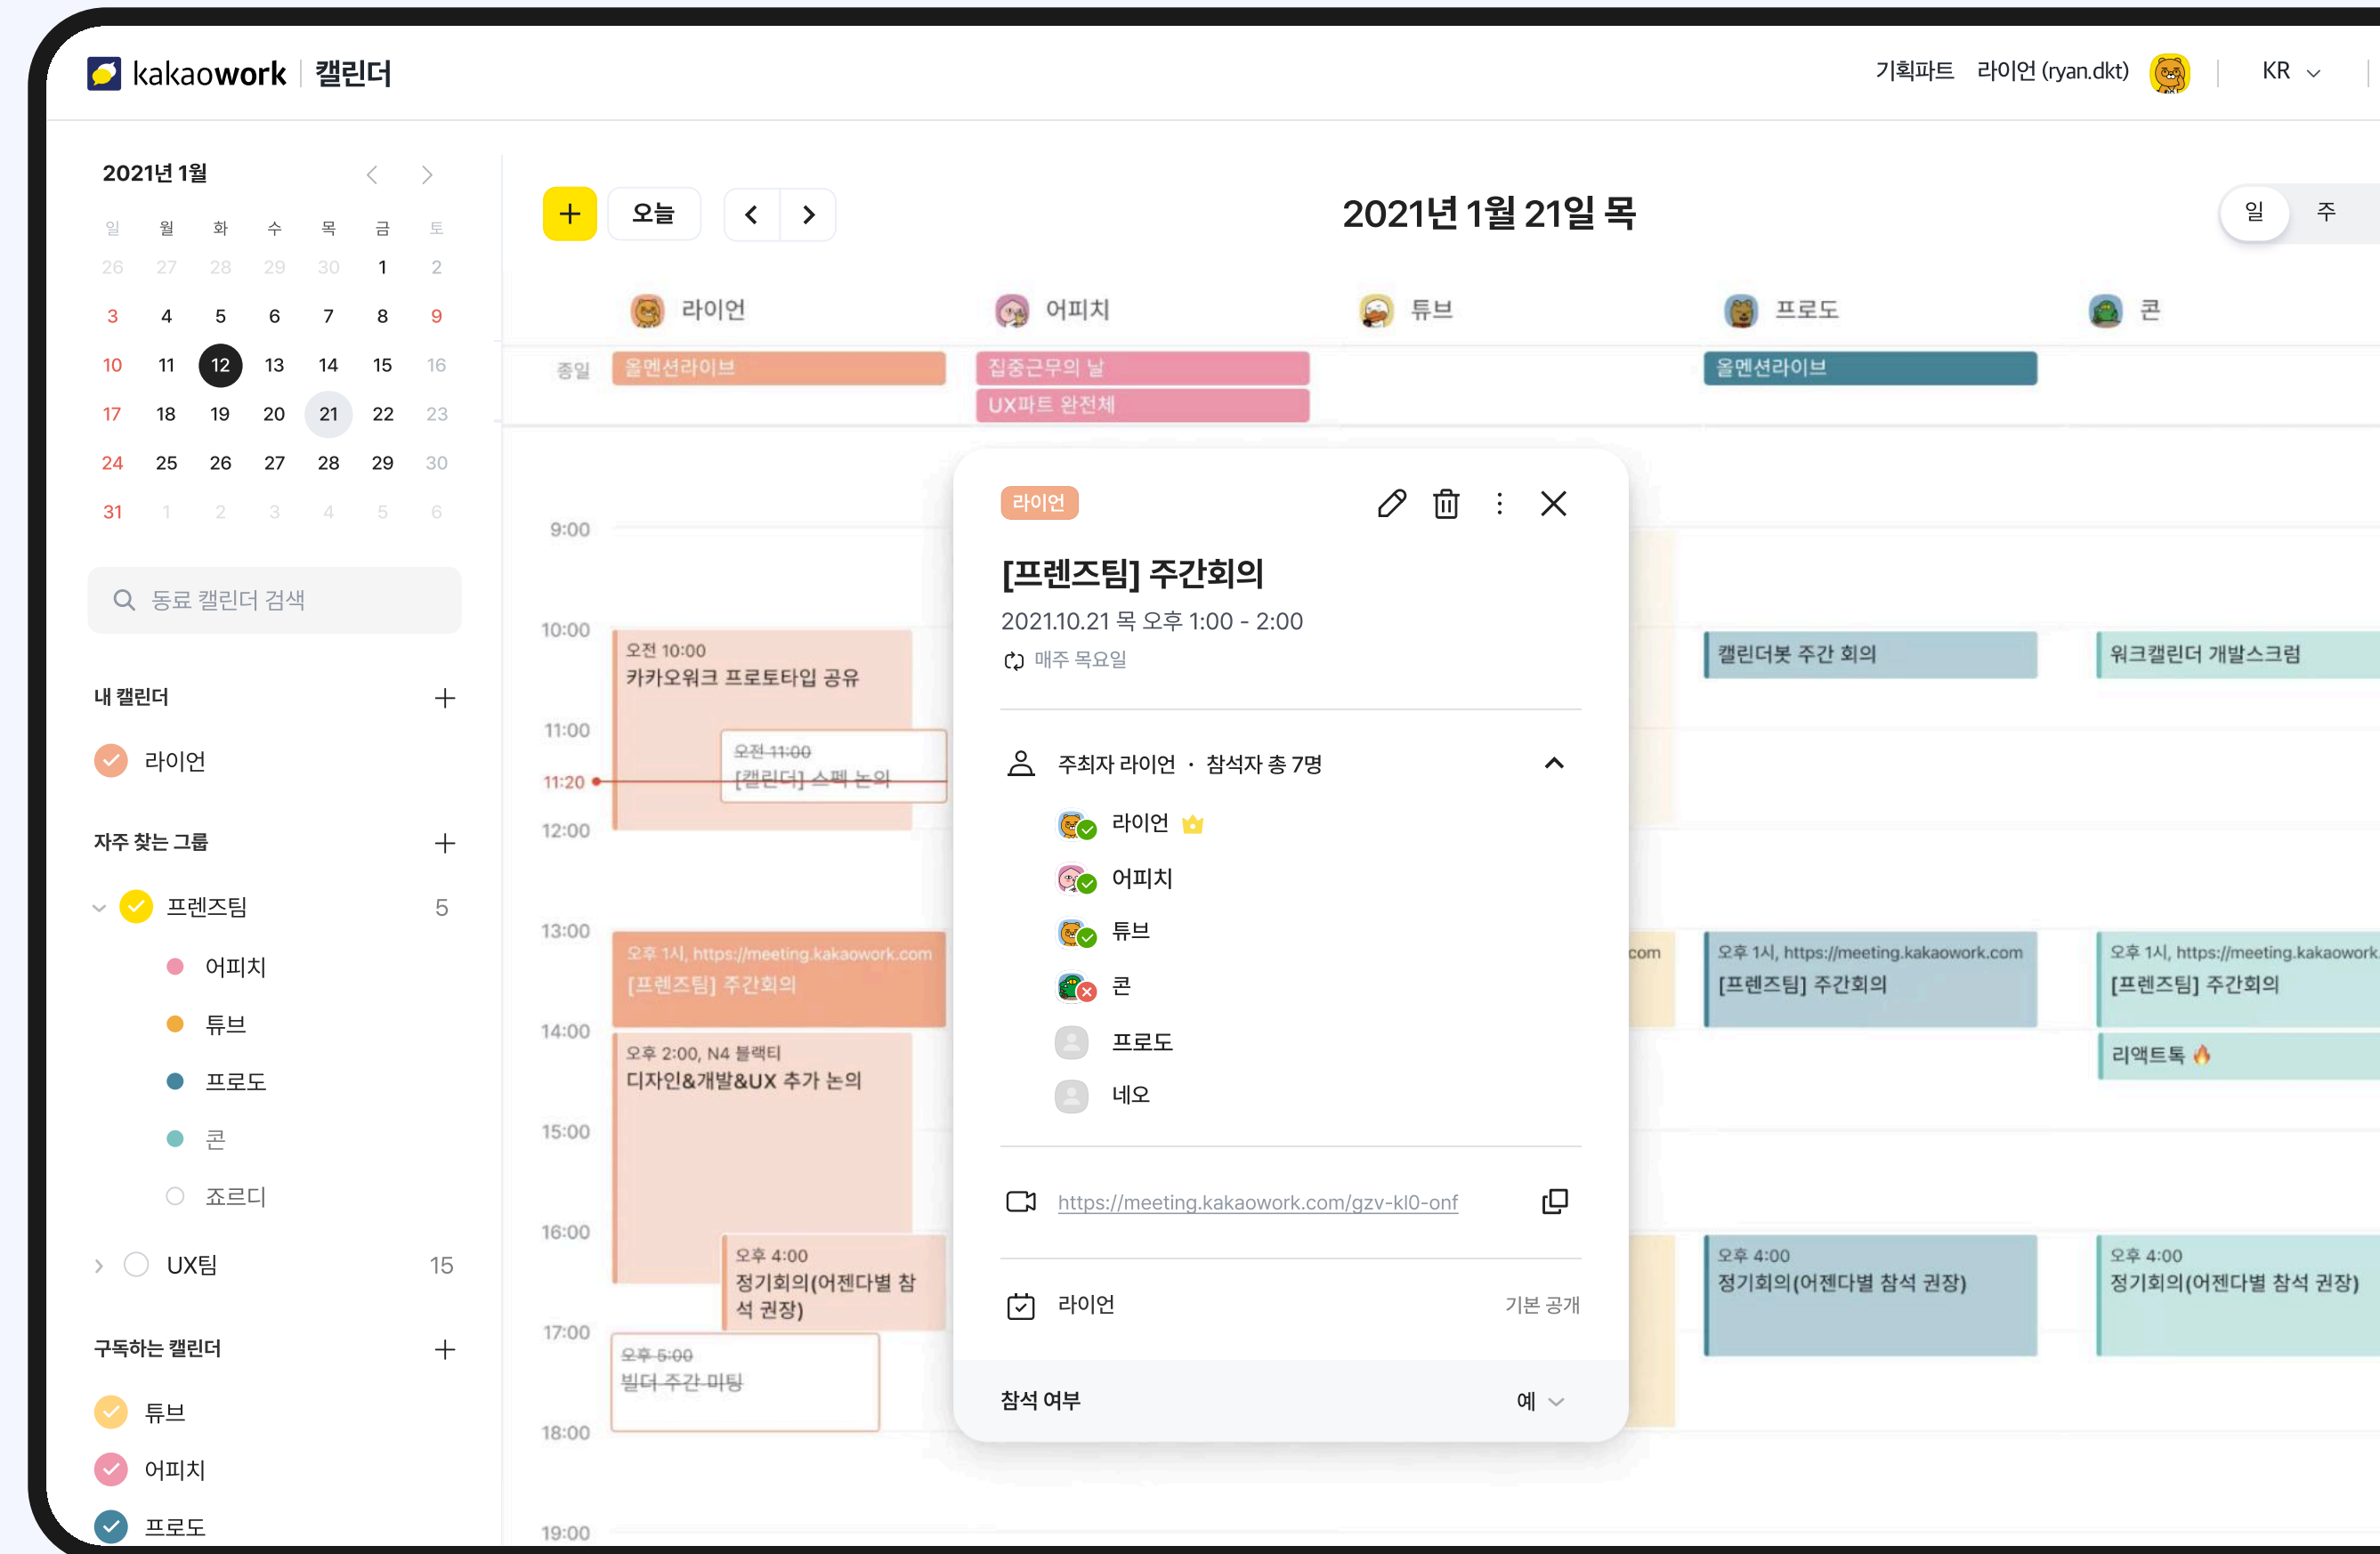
kakaowork | 캘린더

기획파트 라이언 (ryan.dkt) KR

2021년 1월

| 일 | 월 | 화 | 수 | 목 | 금 | 토 |
|---|---|---|---|---|---|---|
| 26 | 27 | 28 | 29 | 30 | 1 | 2 |
| 3 | 4 | 5 | 6 | 7 | 8 | 9 |
| 10 | 11 | 12 | 13 | 14 | 15 | 16 |
| 17 | 18 | 19 | 20 | 21 | 22 | 23 |
| 24 | 25 | 26 | 27 | 28 | 29 | 30 |
| 31 | 1 | 2 | 3 | 4 | 5 | 6 |

동료 캘린더 검색

내 캘린더
라이언

자주 찾는 그룹
프렌즈팀 5
어피치
튜브
프로도
콘
죠르디
UX팀 15

구독하는 캘린더
튜브
어피치
프로도

오늘

2021년 1월 21일 목

일 주

라이언 어피치 튜브 프로도 콘

종일 올멘션라이브 집중근무의 날 UX파트 완전체 올멘션라이브

9:00
10:00
11:00
11:20
12:00
13:00
14:00
15:00
16:00
17:00
18:00
19:00

오전 10:00
카카오워크 프로토타입 공유

오전 11:00
[캘린더] 스펙 논의

오후 1시, https://meeting.kakaowork.com
[프렌즈팀] 주간회의

오후 2:00, N4 블랙티
디자인&개발&UX 추가 논의

오후 4:00
정기회의(어젠다별 참석 권장)

오후 5:00
빌더 주간 미팅

캘린더봇 주간 회의
워크캘린더 개발스크럼

com

오후 1시, https://meeting.kakaowork.com
[프렌즈팀] 주간회의

오후 1시, https://meeting.kakaowork
[프렌즈팀] 주간회의

리액트톡 🔥

오후 4:00
정기회의(어젠다별 참석 권장)

오후 4:00
정기회의(어젠다별 참석 권장)

라이언
[프렌즈팀] 주간회의
2021.10.21 목 오후 1:00 - 2:00
매주 목요일

주최자 라이언 · 참석자 총 7명
라이언
어피치
튜브
콘
프로도
네오

https://meeting.kakaowork.com/gzv-kl0-onf

라이언 기본 공개

참석 여부 예